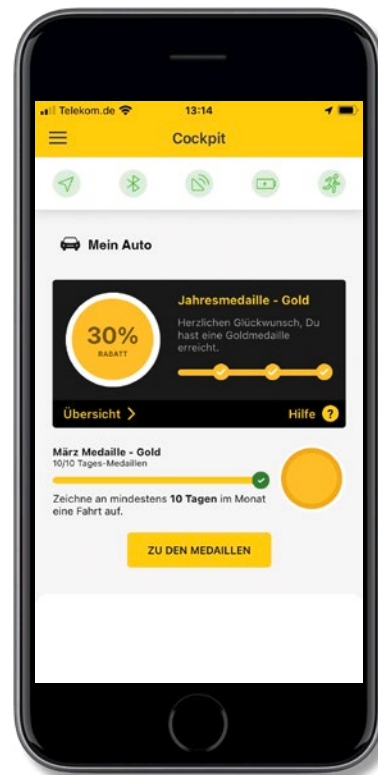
Telekom.de
13:14

Cockpit

Mein Auto

30%
RABATT

Jahresmedaille - Gold
Herzlichen Glückwunsch, Du hast eine Goldmedaille erreicht.

Übersicht >
Hilfe ?

März Medaille - Gold
10/10 Tages-Medaillen

Zeichne an mindestens **10 Tagen** im Monat eine Fahrt auf.

ZU DEN MEDAILLEN